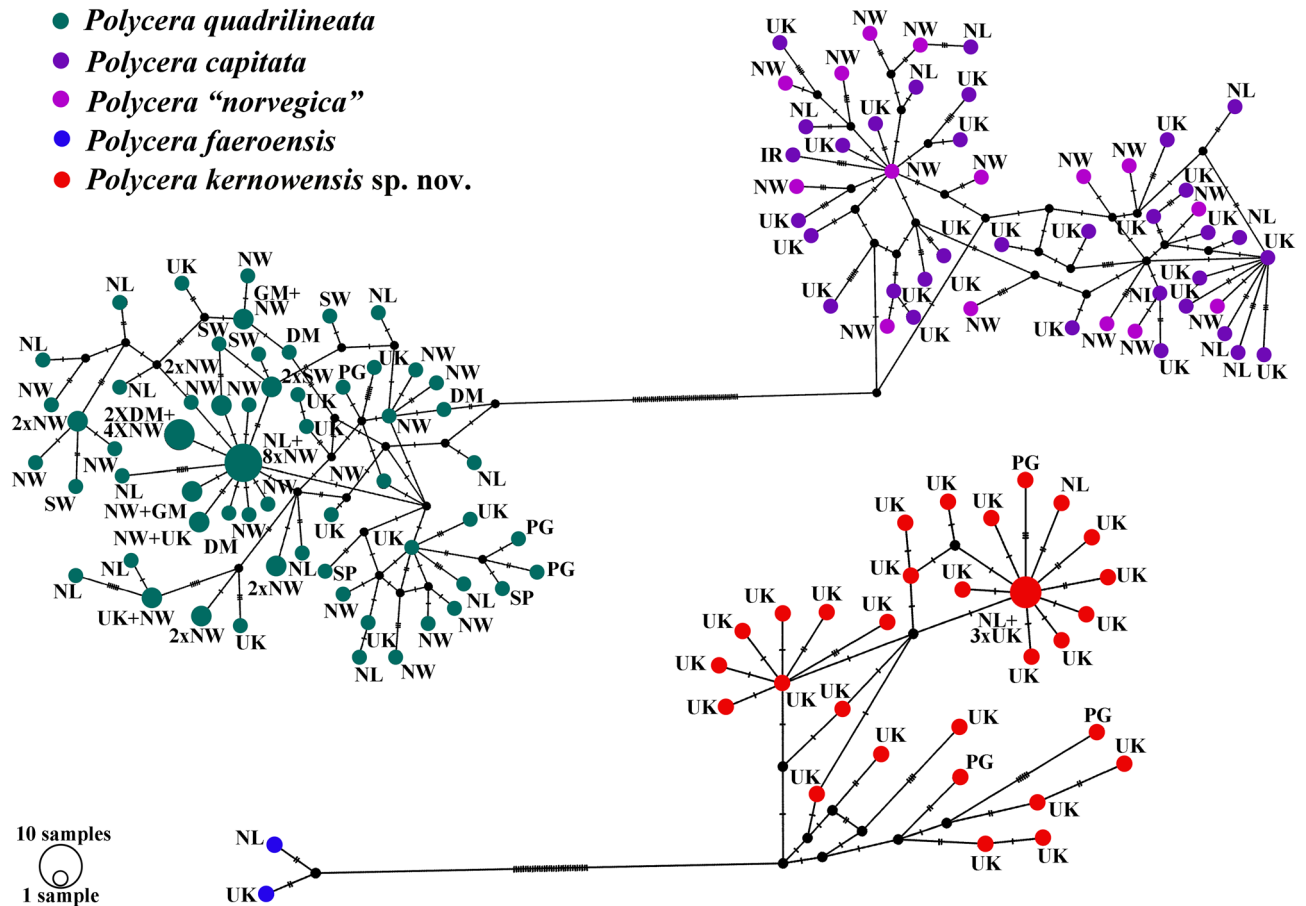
Polycera quadrilineata
Polycera capitata
Polycera "norvegica"
Polycera faeroensis
Polycera kernowensis sp. nov.

UK NW NW NL NW NW NL UK UK NL NW UK IR UK NW NW NW UK NW NL UK UK UK UK NW NW UK NL UK UK UK UK NW UK NL UK NW UK UK NW NW NW UK NL UK NW NW NL UK

UK NW NL GM+ NW NL SW NL SW DM NW SW 2xNW SW 2xSW PG UK NW NL NW NW UK NW DM 2xNW 2XDM+ 4XNW NL+ 8xNW UK NW NW NL NW NW NL SW NW+GM NW NW+UK DM UK UK PG NL 2xNW NL SP PG NL UK+NW SP 2xNW UK NW NL NW UK NW NL NW

PG UK UK UK NL UK UK UK UK UK UK UK UK UK NL+ 3xUK UK UK UK UK UK UK UK UK UK UK PG UK PG UK UK UK UK UK

10 samples
1 sample

NL
UK